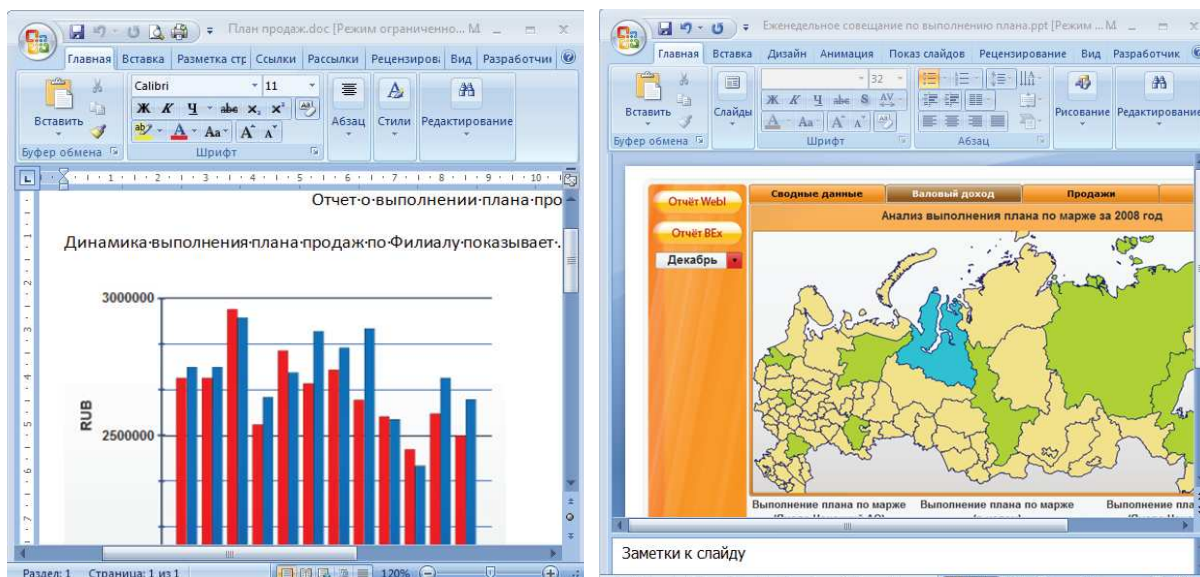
План продаж.doc [Режим ограниченно... M

Главная Вставка Разметка стр Ссылки Рассылки Рецензирова Вид Разработчик

Вставить

Буфер обмена

Calibri 11

Ж К Ч abe $x_2$ $x^2$

Aa A A

Шрифт

Абзац

Стили

Редактирование

Отчет·о·выполнении·плана·про

Динамика·выполнения·плана·продаж·по·Филиалу·показывает·.

3000000

RUB

2500000

Раздел: 1 Страница: 1 из 1 120%

Еженедельное совещание по выполнению плана.ppt [Режим ... M

Главная Вставка Дизайн Анимация Показ слайдов Рецензирование Вид Разработчик

Вставить

Слайды

32

Ж К Ч abe S AV

Aa A A

Буфер обмена

Шрифт

Абзац

Рисование

Редактирование

Отчёт WebI

Отчёт BEx

Декабрь

Сводные данные

Валовый доход

Продажи

Анализ выполнения плана по марже за 2008 год

Выполнение плана по марже

Выполнение плана по марже

Выполнение

Заметки к слайду